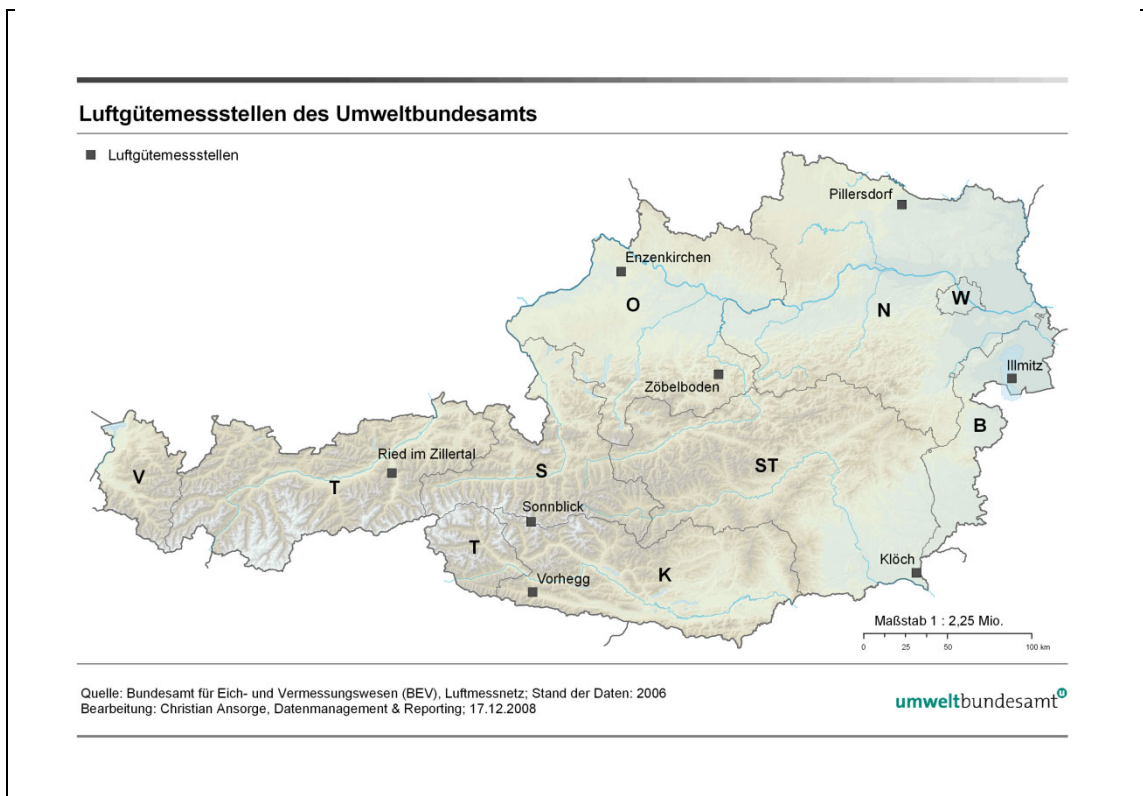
Luftgütemessstellen des Umweltbundesamts

■ Luftgütemessstellen

Pillersdorf

Enzenkirchen

O

N

W

Illmitz

Zöbelboden

B

Ried im Zillertal

V

T

S

ST

Sonnblick

T

Vorhegg

K

Klöch

Maßstab 1 : 2,25 Mio.

0 25 50 100 km

Quelle: Bundesamt für Eich- und Vermessungswesen (BEV), Luftmessnetz; Stand der Daten: 2006
Bearbeitung: Christian Ansorge, Datenmanagement & Reporting; 17.12.2008

umweltbundesamt